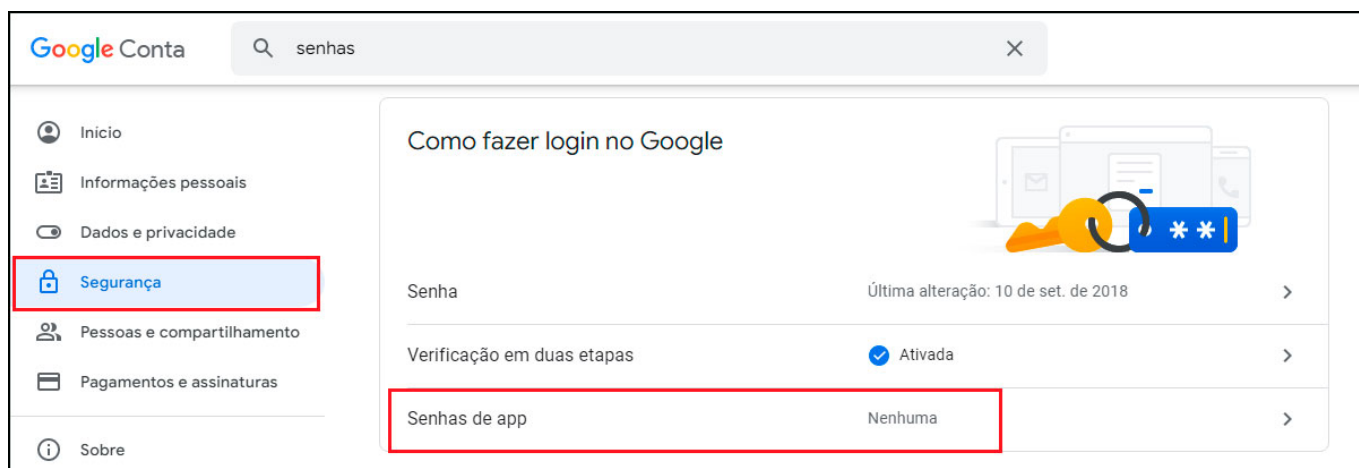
Google Conta

senhas

Início

Informações pessoais

Dados e privacidade

Segurança

Pessoas e compartilhamento

Pagamentos e assinaturas

Sobre

Como fazer login no Google

**

Senha

Última alteração: 10 de set. de 2018

Verificação em duas etapas

Ativada

Senhas de app

Nenhuma